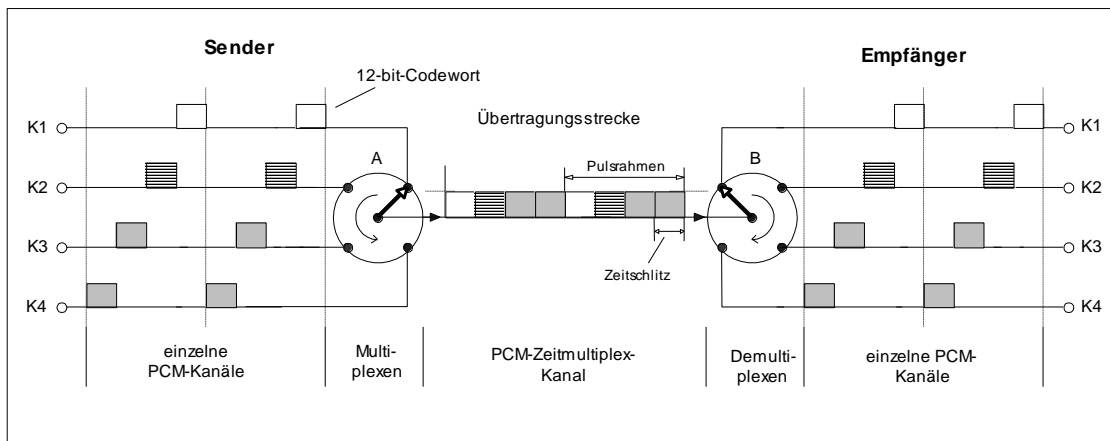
Sender

12-bit-Codewort

Empfänger

K1

Übertragungsstrecke

K1

A

Pulsrahmen

B

K2

K2

K3

K3

Zeitschlitz

K4

K4

einzelne PCM-Kanäle

Multiplexen

PCM-Zeitmultiplex-Kanal

Demultiplexen

einzelne PCM-Kanäle